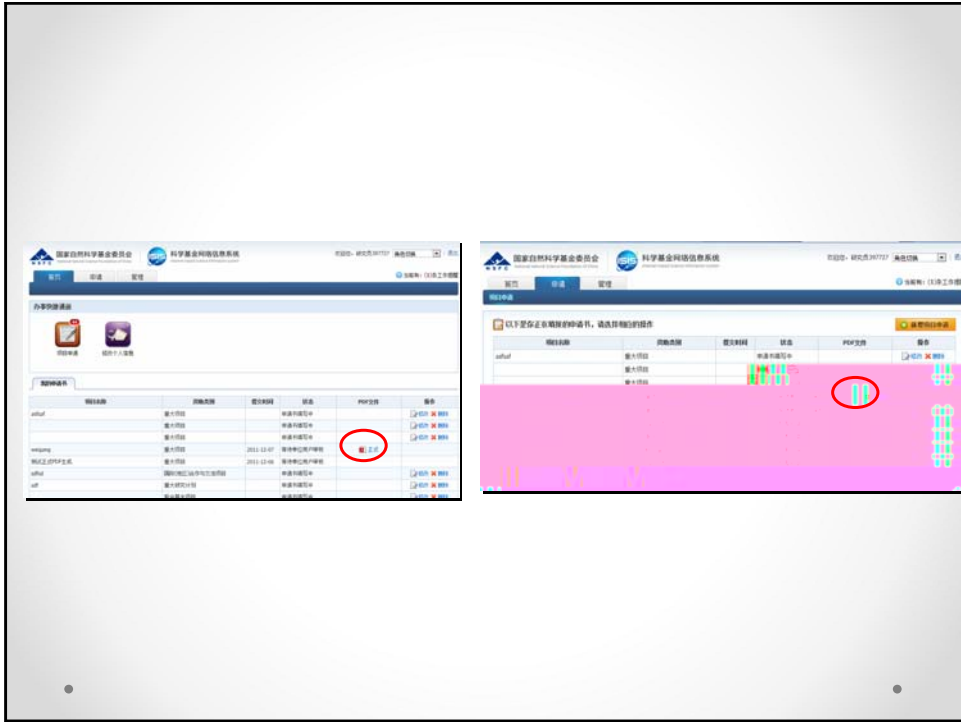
国家自然科学基金委员会
科学基金网络信息系统
首页 申请 管理
办事快捷通道
项目申请
我的申请书
| 项目名称 | 资助类别 | 提交时间 | 状态 | PDF文件 | 操作 |
|---|---|---|---|---|---|
| asfsaf | 重大项目 | | 申请书填写中 | | 修改 删除 |
| | 重大项目 | | 申请书填写中 | | 修改 删除 |
| | 重大项目 | | 申请书填写中 | | 修改 删除 |
| weiqiang | 重大项目 | 2011-12-07 | 依托单位用户审核 | 正式 | |
| | 重大项目 | 2011-12-08 | 依托单位用户审核 | | |
| asfsaf | | | 申请书填写中 | | 修改 删除 |
| asf | 重大研究计划 | | 申请书填写中 | | 修改 删除 |

国家自然科学基金委员会
科学基金网络信息系统
首页 申请 管理
项目申请
以下是你正在填报的申请书，请选择相应的操作
新增项目申请
| 项目名称 | 资助类别 | 提交时间 | 状态 | PDF文件 | 操作 |
|---|---|---|---|---|---|
| asfsaf | 重大项目 | | 申请书填写中 | | 修改 删除 |
| | 重大项目 | | | | |
| | 重大项目 | | | | |